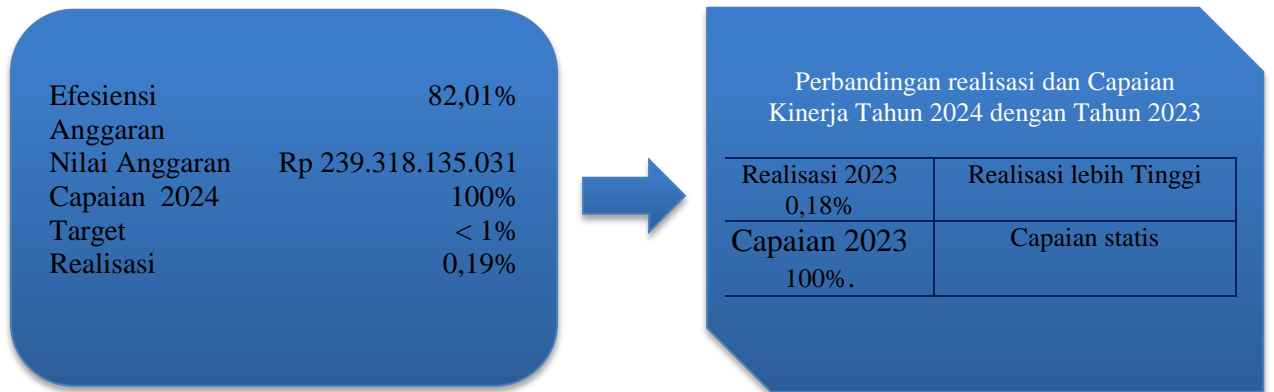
Efesiensi Anggaran 82,01%
Nilai Anggaran Rp 239.318.135.031
Capaian 2024 100%
Target < 1%
Realisasi 0,19%

Perbandingan realisasi dan Capaian Kinerja Tahun 2024 dengan Tahun 2023

| Realisasi 2023 0,18% | Realisasi lebih Tinggi |
|---|---|
| Capaian 2023 100%. | Capaian statis |